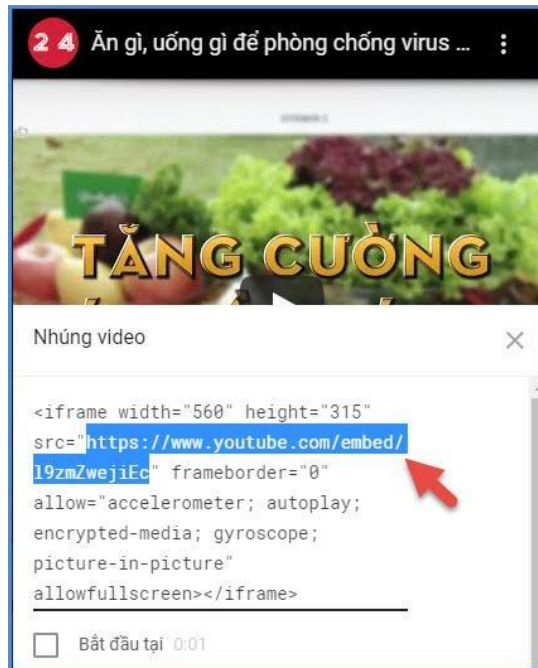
24 Ăn gì, uống gì để phòng chống virus ...

TĂNG CƯỜNG

Nhúng video

<iframe width="560" height="315" src="https://www.youtube.com/embed/l9zmZwejiEc" frameborder="0" allow="accelerometer; autoplay; encrypted-media; gyroscope; picture-in-picture" allowfullscreen></iframe>

Bắt đầu tại 0:01